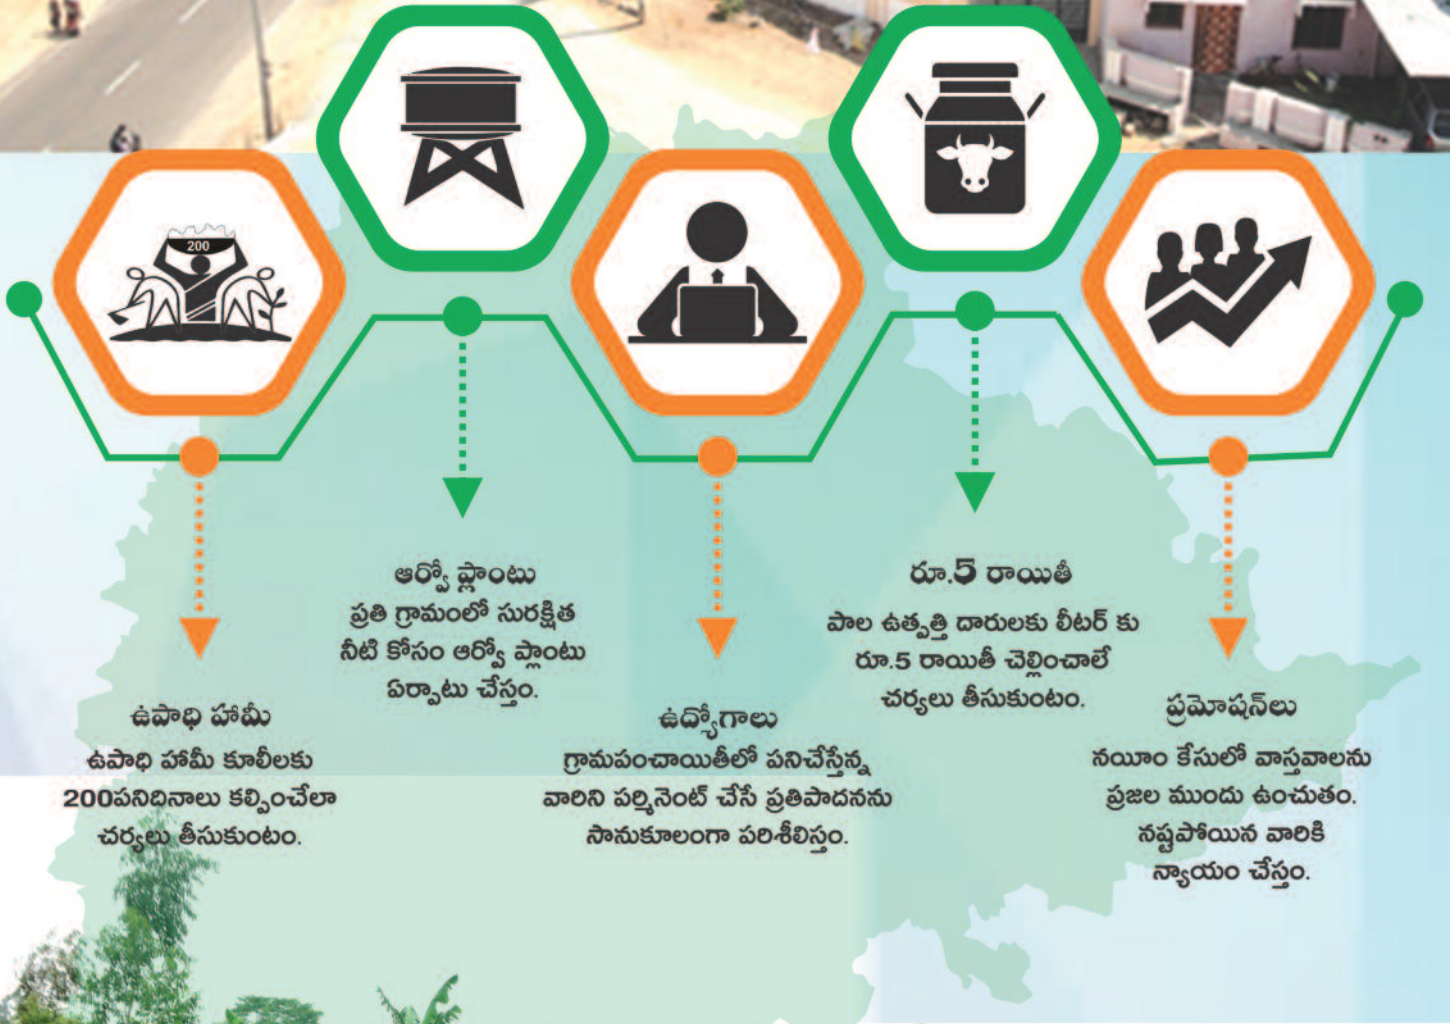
200

ఆర్వో ప్లాంటు
ప్రతి గ్రామంలో సురక్షిత నీటి కోసం ఆర్వో ప్లాంటు ఏర్పాటు చేస్తం.

రూ.5 రాయితీ
పాల ఉత్పత్తి దారులకు లీటర్ కు రూ.5 రాయితీ చెల్లించాలే చర్యలు తీసుకుంటం.

ఉపాధి హామీ
ఉపాధి హామీ కూలీలకు 200పనిదినాలు కల్పించేలా చర్యలు తీసుకుంటం.

ఉద్యోగాలు
గ్రామపంచాయితీలో పనిచేస్తేన్న వారిని పర్మినెంట్ చేసే ప్రతిపాదనను సానుకూలంగా పరిశీలిస్తం.

ప్రమోషన్‌లు
నయీం కేసులో వాస్తవాలను ప్రజల ముందు ఉంచుతం. నష్టపోయిన వారికి న్యాయం చేస్తం.